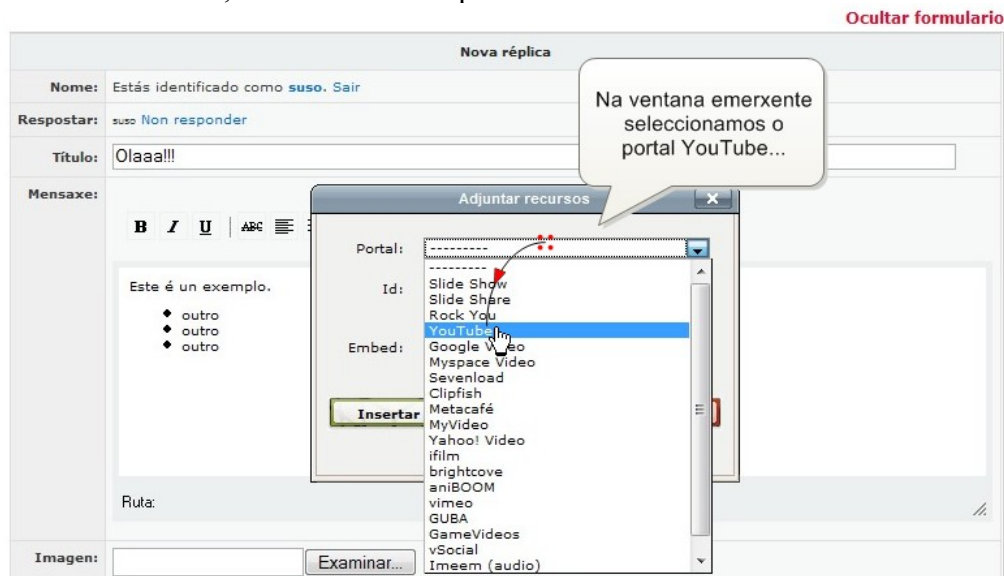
Ocultar formulario

Nova réplica

Nome: Estás identificado como suso. Sair

Respostar: suso Non responder

Título: Olaaa!!!

Mensaxe:

B I U ABC

Este é un exemplo.

- outro
- outro
- outro

Ruta:

Imagen: Examinar...

Na ventana emerxente seleccionamos o portal YouTube...

Adjuntar recursos

Portal: ---------

Id:

Embed:

Insertar

---------
Slide Show
Slide Share
Rock You
YouTube
Google Video
Myspace Video
Sevenload
Clipfish
Metacafé
MyVideo
Yahoo! Video
ifilm
brightcove
aniBOOM
vimeo
GUBA
GameVideos
vSocial
Imeem (audio)